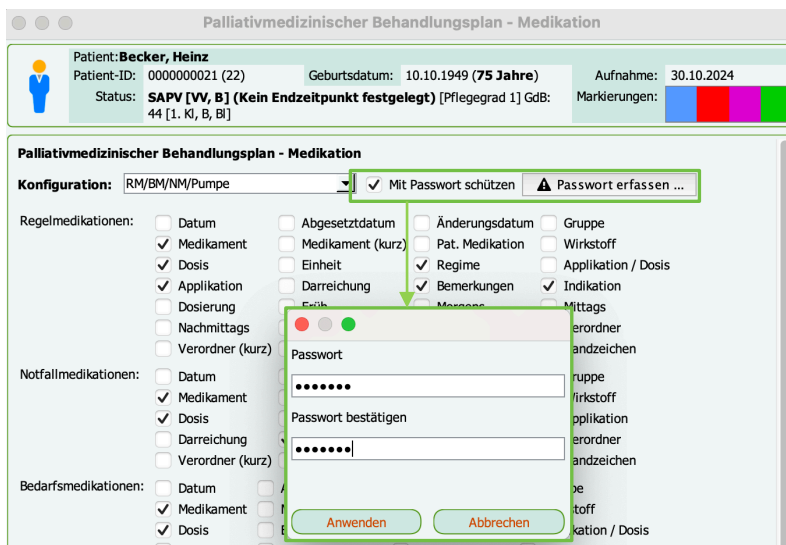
Palliativmedizinischer Behandlungsplan - Medikation

Patient: Becker, Heinz
Patient-ID: 0000000021 (22) Geburtsdatum: 10.10.1949 (75 Jahre) Aufnahme: 30.10.2024
Status: SAPV [VV, B] (Kein Endzeitpunkt festgelegt) [Pflegegrad 1] GdB: 44 [1. Kl, B, Bl] Markierungen:

Palliativmedizinischer Behandlungsplan - Medikation

Konfiguration: RM/BM/NM/Pumpe Mit Passwort schützen Passwort erfassen ...

Regelmedikationen: Datum Abgesetztdatum Änderungsdatum Gruppe
Medikament Medikament (kurz) Pat. Medikation Wirkstoff
Dosis Einheit Regime Applikation / Dosis
Applikation Darreichung Bemerkungen Indikation
Dosierung Früh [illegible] Mittags
Nachmittags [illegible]erordner
Verordner (kurz) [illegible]andzeichen

Notfallmedikationen: Datum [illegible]ruppe
Medikament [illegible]irkstoff
Dosis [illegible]pplikation
Darreichung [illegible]erordner
Verordner (kurz) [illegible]andzeichen

Bedarfsmedikationen: Datum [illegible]pe
Medikament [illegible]stoff
Dosis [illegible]kation / Dosis

Passwort
•••••••
Passwort bestätigen
•••••••
Anwenden Abbrechen